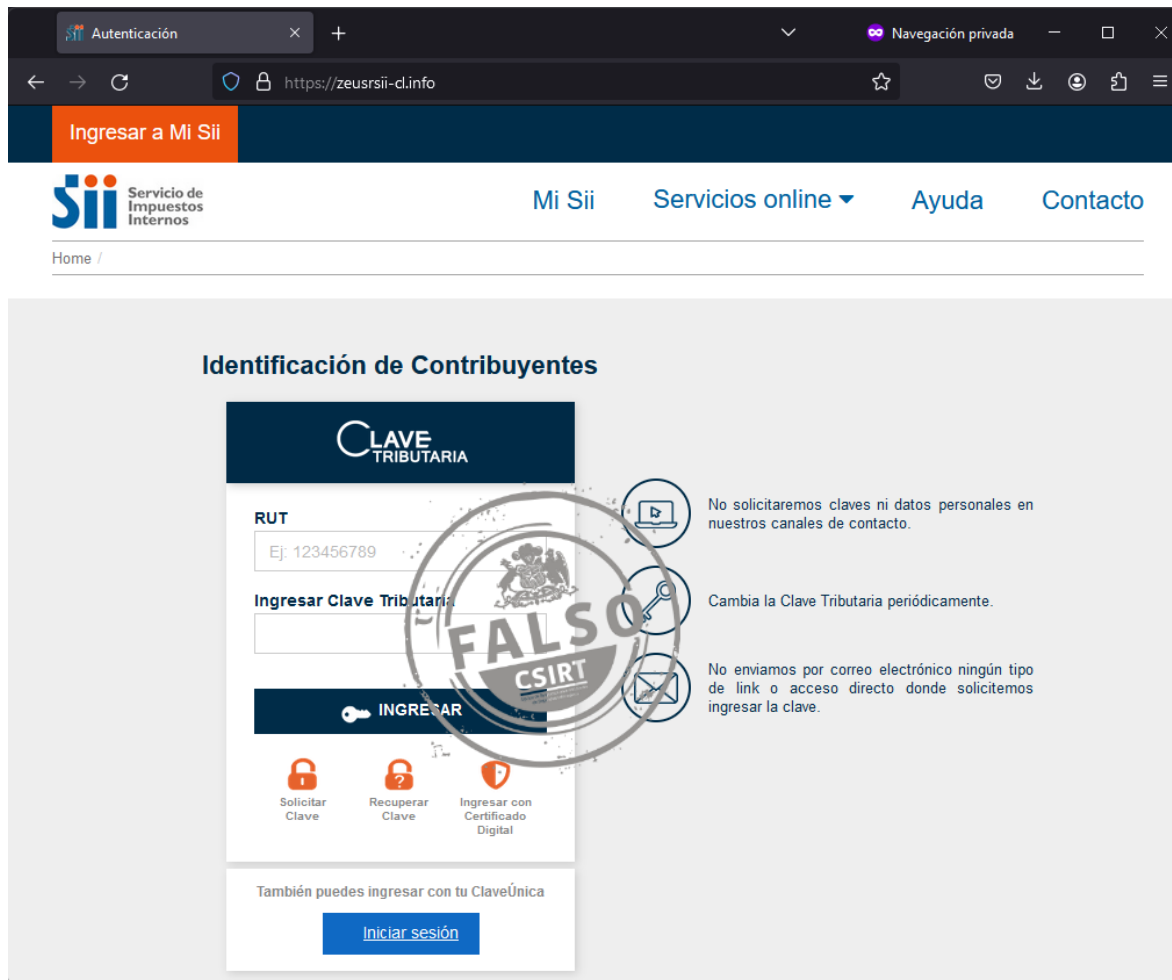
Autenticación

Navegación privada

https://zeusrsii-cl.info

Ingresar a Mi Sii

Sii Servicio de Impuestos Internos

Mi Sii Servicios online Ayuda Contacto

Home /

Identificación de Contribuyentes

CLAVE TRIBUTARIA

RUT

Ej: 123456789

Ingresar Clave Tributaria

INGRESAR

Solicitar Clave

Recuperar Clave

Ingresar con Certificado Digital

También puedes ingresar con tu ClaveÚnica

Iniciar sesión

FALSO

CSIRT

No solicitaremos claves ni datos personales en nuestros canales de contacto.

Cambia la Clave Tributaria periódicamente.

No enviamos por correo electrónico ningún tipo de link o acceso directo donde solicitemos ingresar la clave.